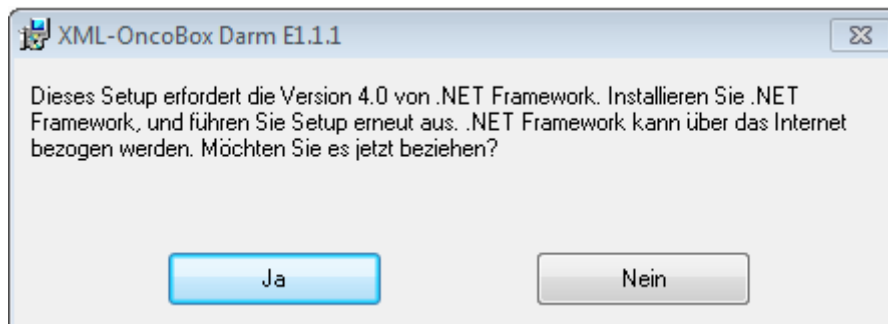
XML-OncoBox Darm E1.1.1

Dieses Setup erfordert die Version 4.0 von .NET Framework. Installieren Sie .NET Framework, und führen Sie Setup erneut aus. .NET Framework kann über das Internet bezogen werden. Möchten Sie es jetzt beziehen?

Ja

Nein